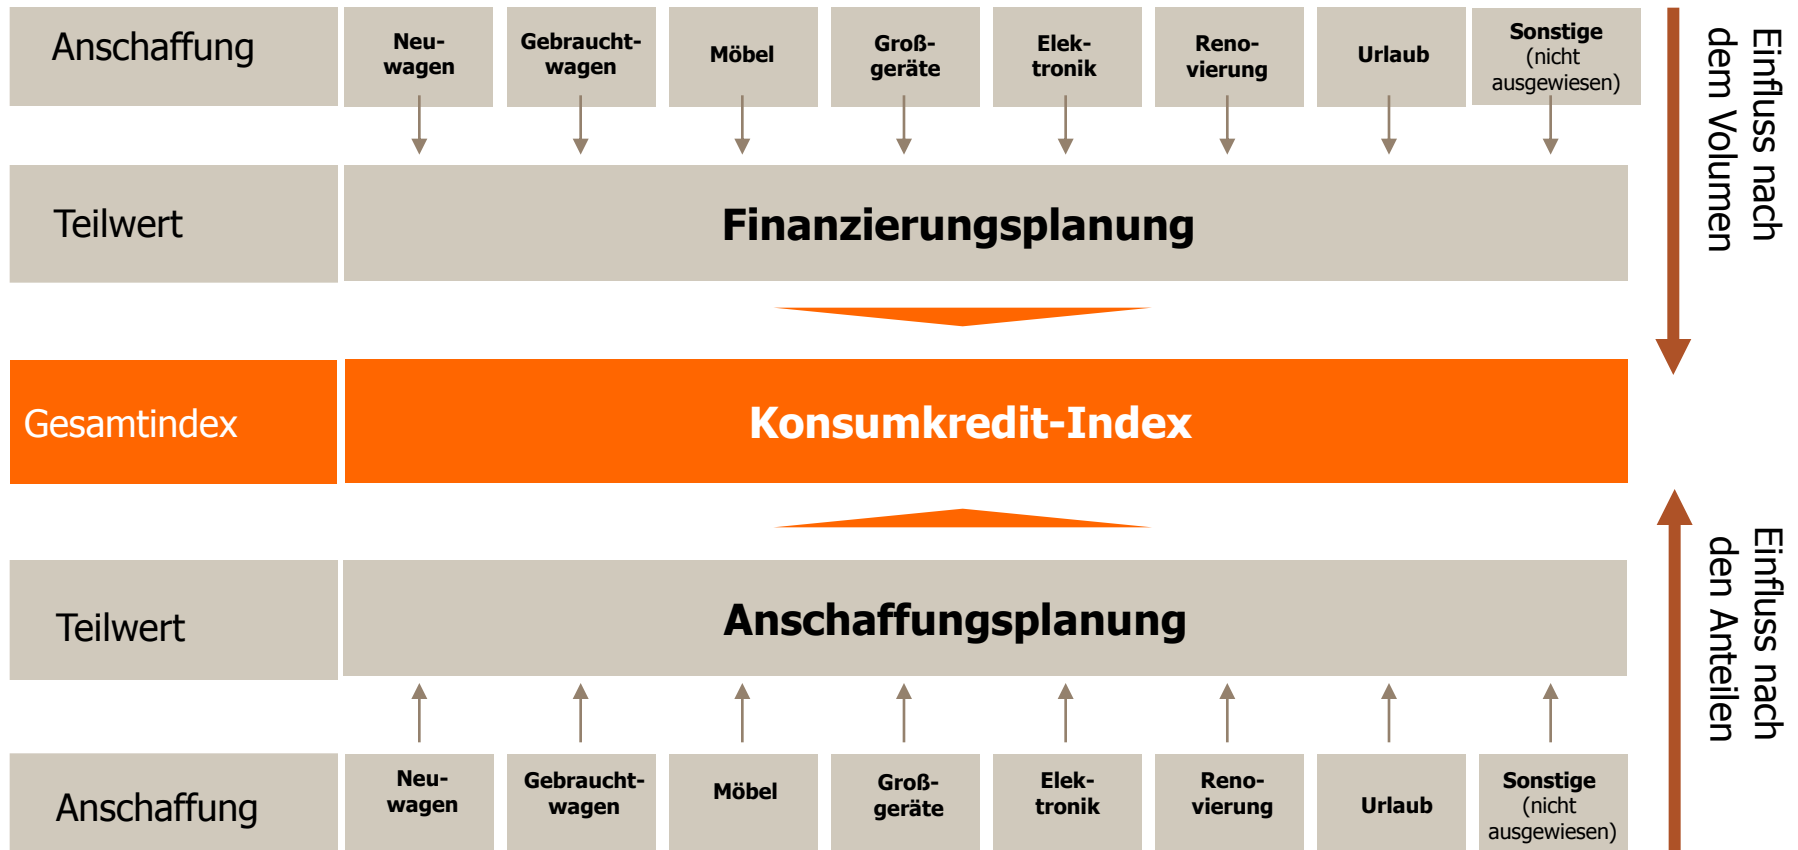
Anschaffung

Neuwagen

Gebrauchtwagen

Möbel

Großgeräte

Elektronik

Renovierung

Urlaub

Sonstige (nicht ausgewiesen)

Einfluss nach dem Volumen

Teilwert

Finanzierungsplanung

Gesamtindex

Konsumkredit-Index

Teilwert

Anschaffungsplanung

Einfluss nach den Anteilen

Anschaffung

Neuwagen

Gebrauchtwagen

Möbel

Großgeräte

Elektronik

Renovierung

Urlaub

Sonstige (nicht ausgewiesen)